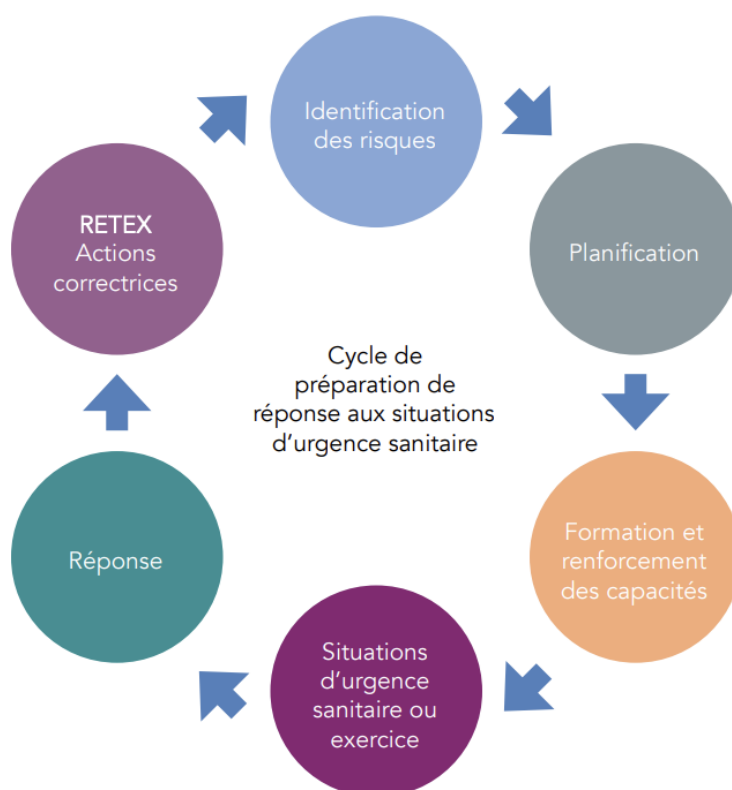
Identification des risques

Planification

Formation et renforcement des capacités

Situations d'urgence sanitaire ou exercice

Réponse

RETEX
Actions correctrices

Cycle de préparation de réponse aux situations d'urgence sanitaire